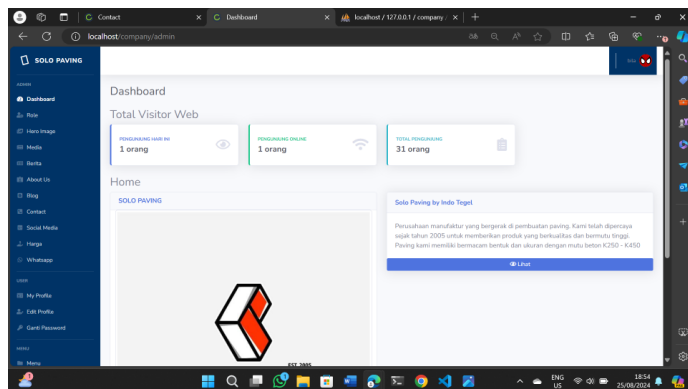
Contact
Dashboard
localhost / 127.0.0.1 / company /
localhost/company/admin

SOLO PAVING
ADMIN
Dashboard
Role
Hero Image
Media
Berita
About Us
Blog
Contact
Social Media
Harga
Whatsapp
USER
My Profile
Edit Profile
Ganti Password
MENU
Menu

Dashboard
Total Visitor Web
PENGUNJUNG HARI INI
1 orang
PENGUNJUNG ONLINE
1 orang
TOTAL PENGUNJUNG
31 orang
Home
SOLO PAVING
EST 2005
Solo Paving by Indo Tegel
Perusahaan manufaktur yang bergerak di pembuatan paving. Kami telah dipercaya sejak tahun 2005 untuk memberikan produk yang berkualitas dan bermutu tinggi. Paving kami memiliki bermacam bentuk dan ukuran dengan mutu beton K250 - K450
Lihat

ENG US
18:54
25/08/2024